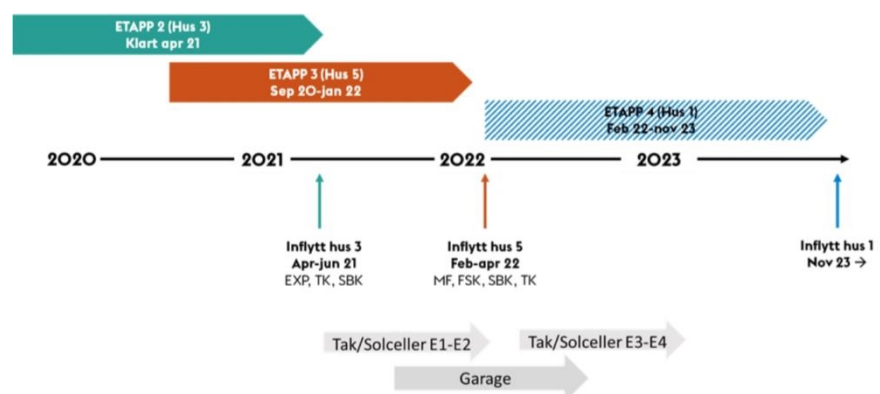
ETAPP 2 (Hus 3)
Klart apr 21

ETAPP 3 (Hus 5)
Sep 20-jan 22

ETAPP 4 (Hus 1)
Feb 22-nov 23

2020 2021 2022 2023

Inflytt hus 3
Apr-jun 21
EXP, TK, SBK

Inflytt hus 5
Feb-apr 22
MF, FSK, SBK, TK

Inflytt hus 1
Nov 23 →

Tak/Solceller E1-E2

Tak/Solceller E3-E4

Garage